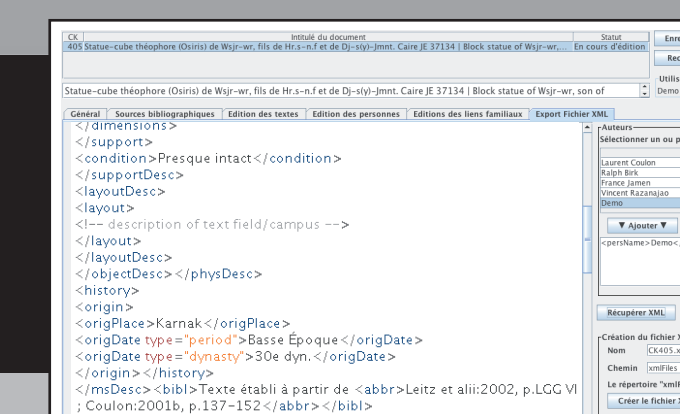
| CK | Intitulé du document | Statut |
|---|---|---|
| 405 | Statue-cube théophore (Osiris) de Wsjr-wr, fils de Hr.s-n.f et de Dj-s(y)-Jmnt. Caire JE 37134 \| Block statue of Wsjr-wr, ... | En cours d'édition |

Enre

Rec

Utilis

Demo

Statue-cube théophore (Osiris) de Wsjr-wr, fils de Hr.s-n.f et de Dj-s(y)-Jmnt. Caire JE 37134 | Block statue of Wsjr-wr, son of

Général | Sources bibliographiques | Edition des textes | Edition des personnes | Editions des liens familiaux | Export Fichier XML

</dimensions>
</support>
<condition>Presque intact</condition>
</supportDesc>
<layoutDesc>
<layout>
<!-- description of text field/campus -->
</layout>
</layoutDesc>
</objectDesc></physDesc>
<history>
<origin>
<origPlace>Karnak</origPlace>
<origDate type="period">Basse Époque</origDate>
<origDate type="dynasty">30e dyn.</origDate>
</origin></history>
</msDesc><bibl>Texte établi à partir de <abbr>Leitz et alii:2002, p.LGG VI ; Coulon:2001b, p.137-152</abbr></bibl>

Auteurs

Sélectionner un ou p

Laurent Coulon
Ralph Birk
France Jamen
Vincent Razanajao
Demo

▼ Ajouter ▼

<persName>Demo<

Récupérer XML

Création du fichier X

Nom CK405.x

Chemin xmlFiles

Le répertoire "xmlF

Créer le fichier X